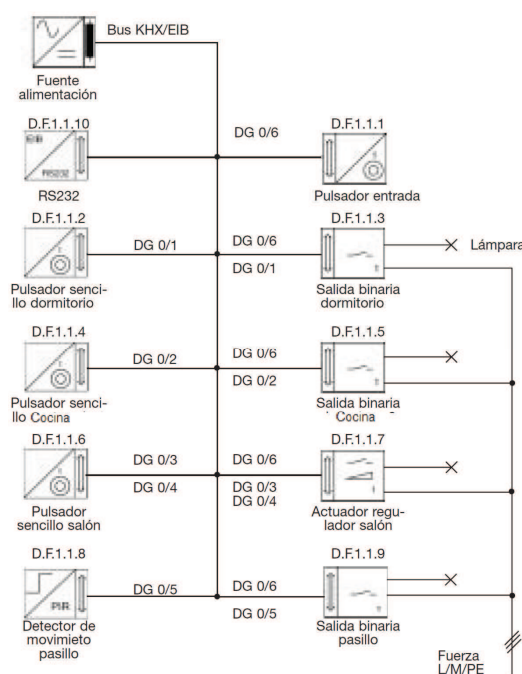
Bus KHX/EIB

Fuente alimentación

D.F.1.1.10

EIB

RS232

RS232

DG 0/6

D.F.1.1.1

Pulsador entrada

D.F.1.1.2

DG 0/1

DG 0/6

DG 0/1

D.F.1.1.3

Lámpara

Pulsador sencillo dormitorio

Salida binaria dormitorio

D.F.1.1.4

DG 0/2

DG 0/6

DG 0/2

D.F.1.1.5

Pulsador sencillo Cocina

Salida binaria Cocina

D.F.1.1.6

DG 0/3

DG 0/4

DG 0/6

DG 0/3

DG 0/4

D.F.1.1.7

Pulsador sencillo salón

Actuador regulador salón

D.F.1.1.8

PIR

DG 0/5

DG 0/6

DG 0/5

D.F.1.1.9

Detector de movimieto pasillo

Salida binaria pasillo

Fuerza L/M/PE